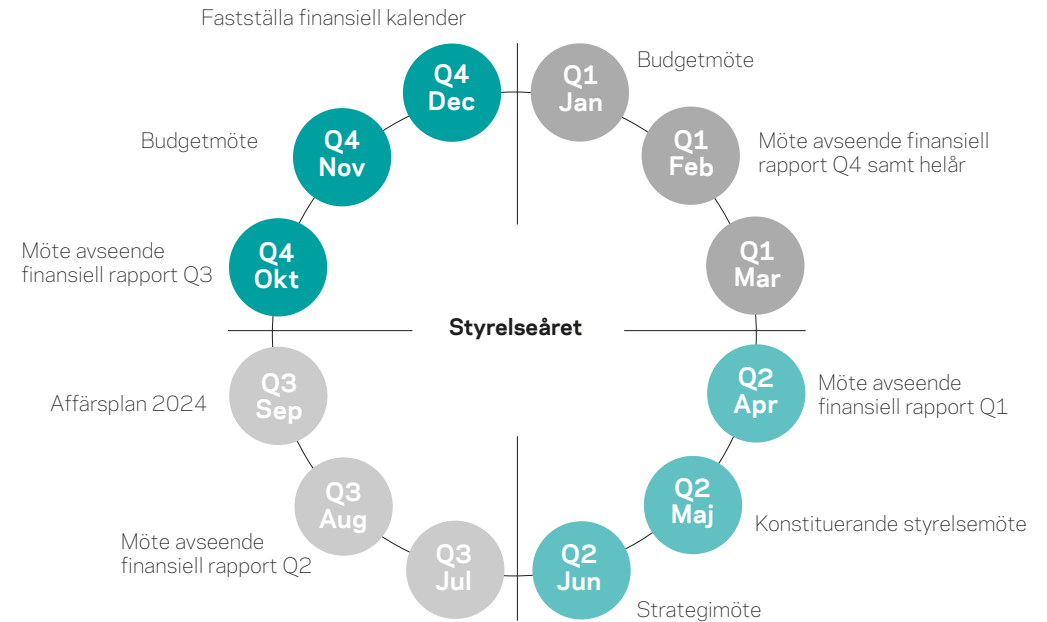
Fastställa finansiell kalender

Q4
Dec

Q1
Jan

Budgetmöte

Budgetmöte

Q4
Nov

Q1
Feb

Möte avseende finansiell rapport Q4 samt helår

Möte avseende finansiell rapport Q3

Q4
Okt

Q1
Mar

Styrelseåret

Q3
Sep

Q2
Apr

Möte avseende finansiell rapport Q1

Affärsplan 2024

Q3
Aug

Q2
Maj

Konstituerande styrelsemöte

Möte avseende finansiell rapport Q2

Q3
Jul

Q2
Jun

Strategimöte